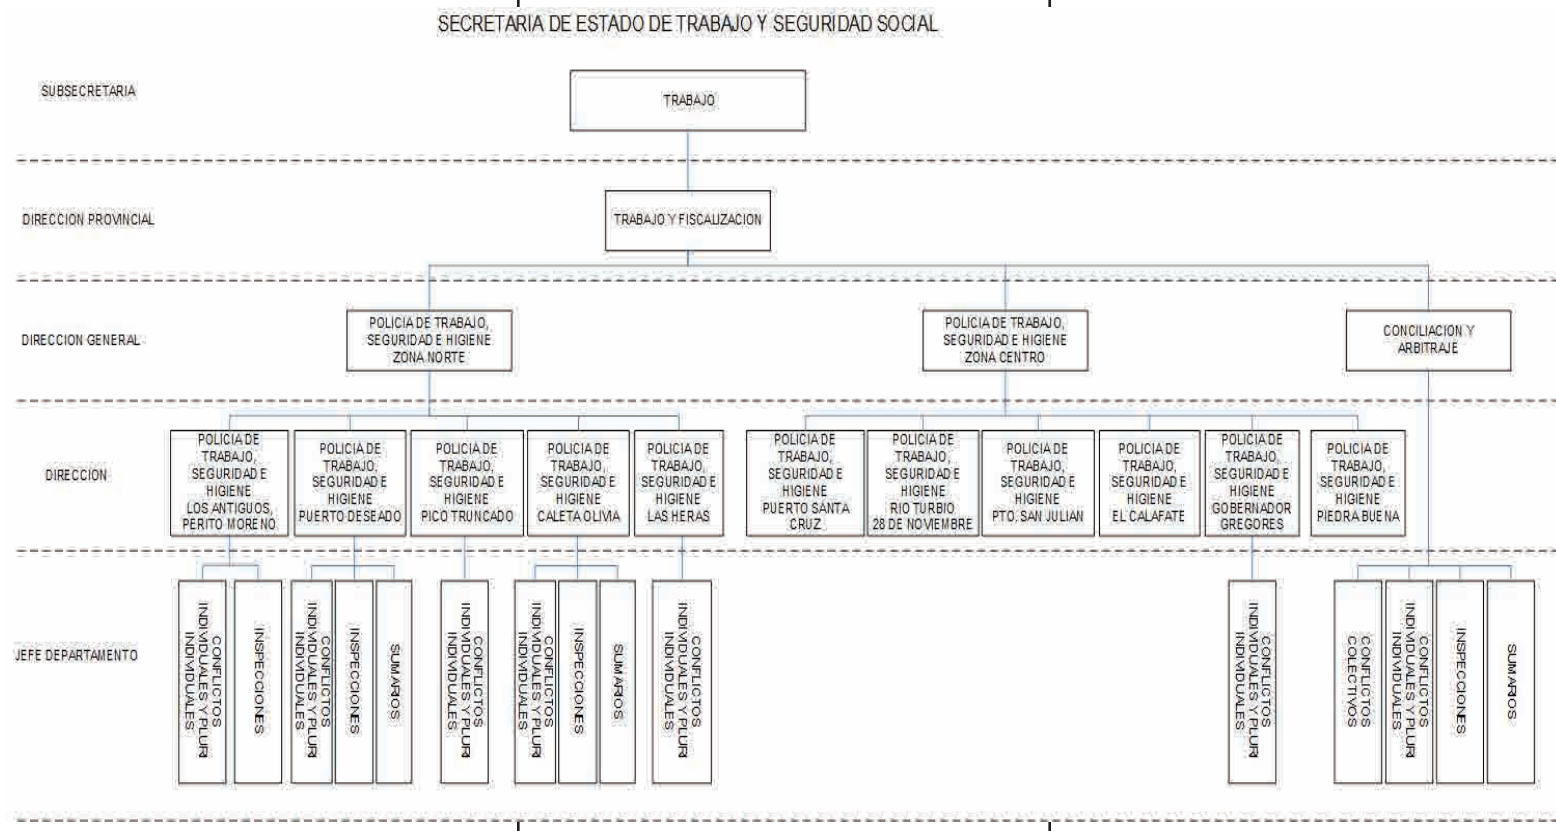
SECRETARIA DE ESTADO DE TRABAJO Y SEGURIDAD SOCIAL

SUBSECRETARIA

TRABAJO

DIRECCION PROVINCIAL

TRABAJO Y FISCALIZACION

DIRECCION GENERAL

POLICIA DE TRABAJO, SEGURIDAD E HIGIENE ZONA NORTE

POLICIA DE TRABAJO, SEGURIDAD E HIGIENE ZONA CENTRO

CONCILIACION Y ARBITRAJE

DIRECCION

POLICIA DE TRABAJO, SEGURIDAD E HIGIENE LOS ANTIGUOS, PERITO MORENO

POLICIA DE TRABAJO, SEGURIDAD E HIGIENE PUERTO DESEADO

POLICIA DE TRABAJO, SEGURIDAD E HIGIENE PICO TRUNCADO

POLICIA DE TRABAJO, SEGURIDAD E HIGIENE CALETA OLIVIA

POLICIA DE TRABAJO, SEGURIDAD E HIGIENE LAS HERAS

POLICIA DE TRABAJO, SEGURIDAD E HIGIENE PUERTO SANTA CRUZ

POLICIA DE TRABAJO, SEGURIDAD E HIGIENE RIO TURBIO 28 DE NOVIEMBRE

POLICIA DE TRABAJO, SEGURIDAD E HIGIENE PTO. SAN JULIAN

POLICIA DE TRABAJO, SEGURIDAD E HIGIENE EL CALAFATE

POLICIA DE TRABAJO, SEGURIDAD E HIGIENE GOBERNADOR GREGORES

POLICIA DE TRABAJO, SEGURIDAD E HIGIENE PIEDRA BUENA

JEFE DEPARTAMENTO

CONFLICTOS INDIVIDUALES Y PLURI INDIVIDUALES

INSPECCIONES

CONFLICTOS INDIVIDUALES Y PLURI INDIVIDUALES

INSPECCIONES

SUMARIOS

CONFLICTOS INDIVIDUALES Y PLURI INDIVIDUALES

CONFLICTOS INDIVIDUALES Y PLURI INDIVIDUALES

INSPECCIONES

SUMARIOS

CONFLICTOS INDIVIDUALES Y PLURI INDIVIDUALES

CONFLICTOS INDIVIDUALES Y PLURI INDIVIDUALES

CONFLICTOS COLECTIVOS

CONFLICTOS INDIVIDUALES Y PLURI INDIVIDUALES

INSPECCIONES

SUMARIOS